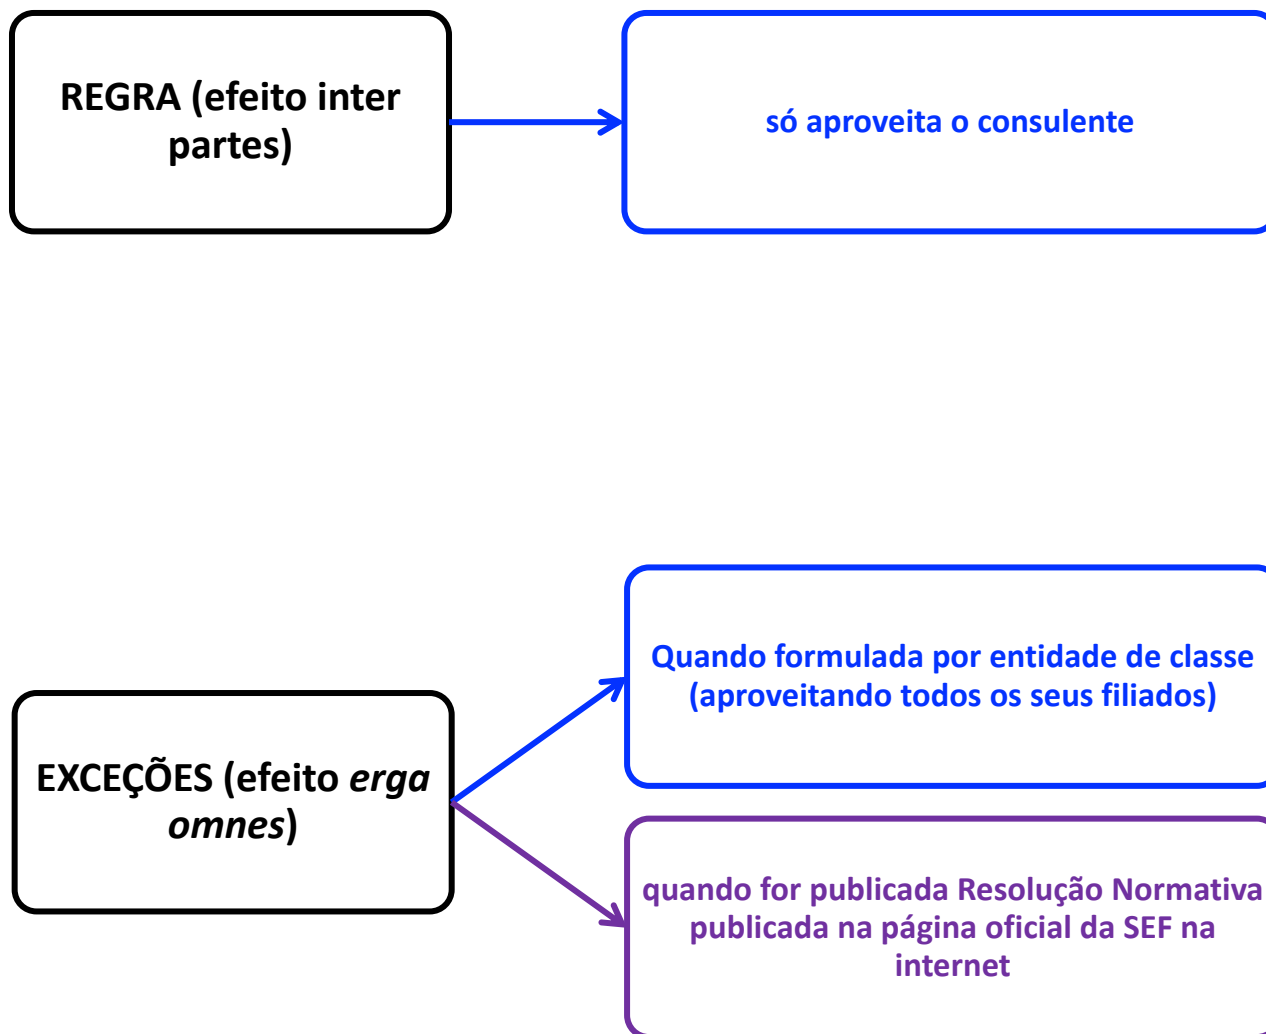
REGRA (efeito inter partes)

só aproveita o consulente

EXCEÇÕES (efeito erga omnes)

Quando formulada por entidade de classe (aproveitando todos os seus filiados)

quando for publicada Resolução Normativa publicada na página oficial da SEF na internet